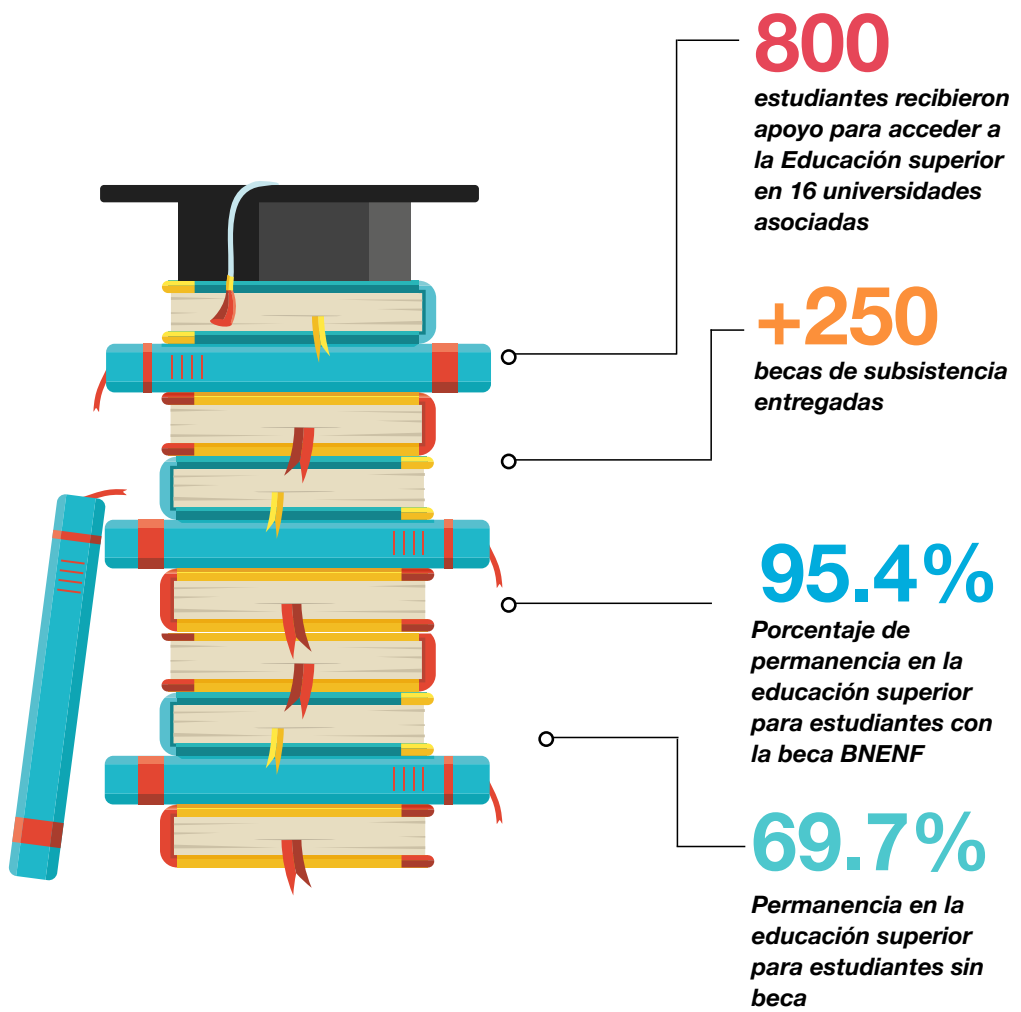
800

estudiantes recibieron apoyo para acceder a la Educación superior en 16 universidades asociadas

+250

becas de subsistencia entregadas

95.4%

Porcentaje de permanencia en la educación superior para estudiantes con la beca BNENF

69.7%

Permanencia en la educación superior para estudiantes sin beca